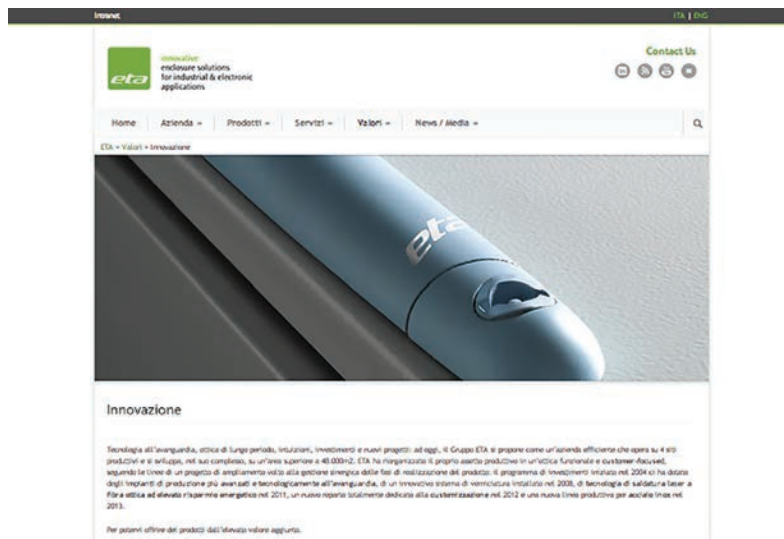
Intranet

ITA | ENG

eta

innovative
enclosure solutions
for industrial & electronic
applications

Contact Us

Home Azienda » Prodotti » Servizi » Valori » News / Media »

ETA » Valori » Innovazione

eta

Innovazione

Tecnologia all'avanguardia, ottica di lungo periodo, intuizioni, investimenti e nuovi progetti: ad oggi, il Gruppo ETA si propone come un'azienda efficiente che opera su 4 siti produttivi e si sviluppa, nel suo complesso, su un'area superiore a 48.000m2. ETA ha riorganizzato il proprio assetto produttivo in un'ottica funzionale e customer-focused, seguendo le linee di un progetto di ampliamento volto alla gestione sinergica delle fasi di realizzazione del prodotto. Il programma di investimenti iniziato nel 2004 ci ha dotato degli impianti di produzione più avanzati e tecnologicamente all'avanguardia, di un innovativo sistema di verniciatura installato nel 2008, di tecnologia di saldatura laser a Fibra ottica ad elevato risparmio energetico nel 2011, un nuovo reparto totalmente dedicato alla customizzazione nel 2012 e una nuova linea produttiva per acciaio inox nel 2013.

Per potervi offrire dei prodotti dall'elevato valore aggiunto.